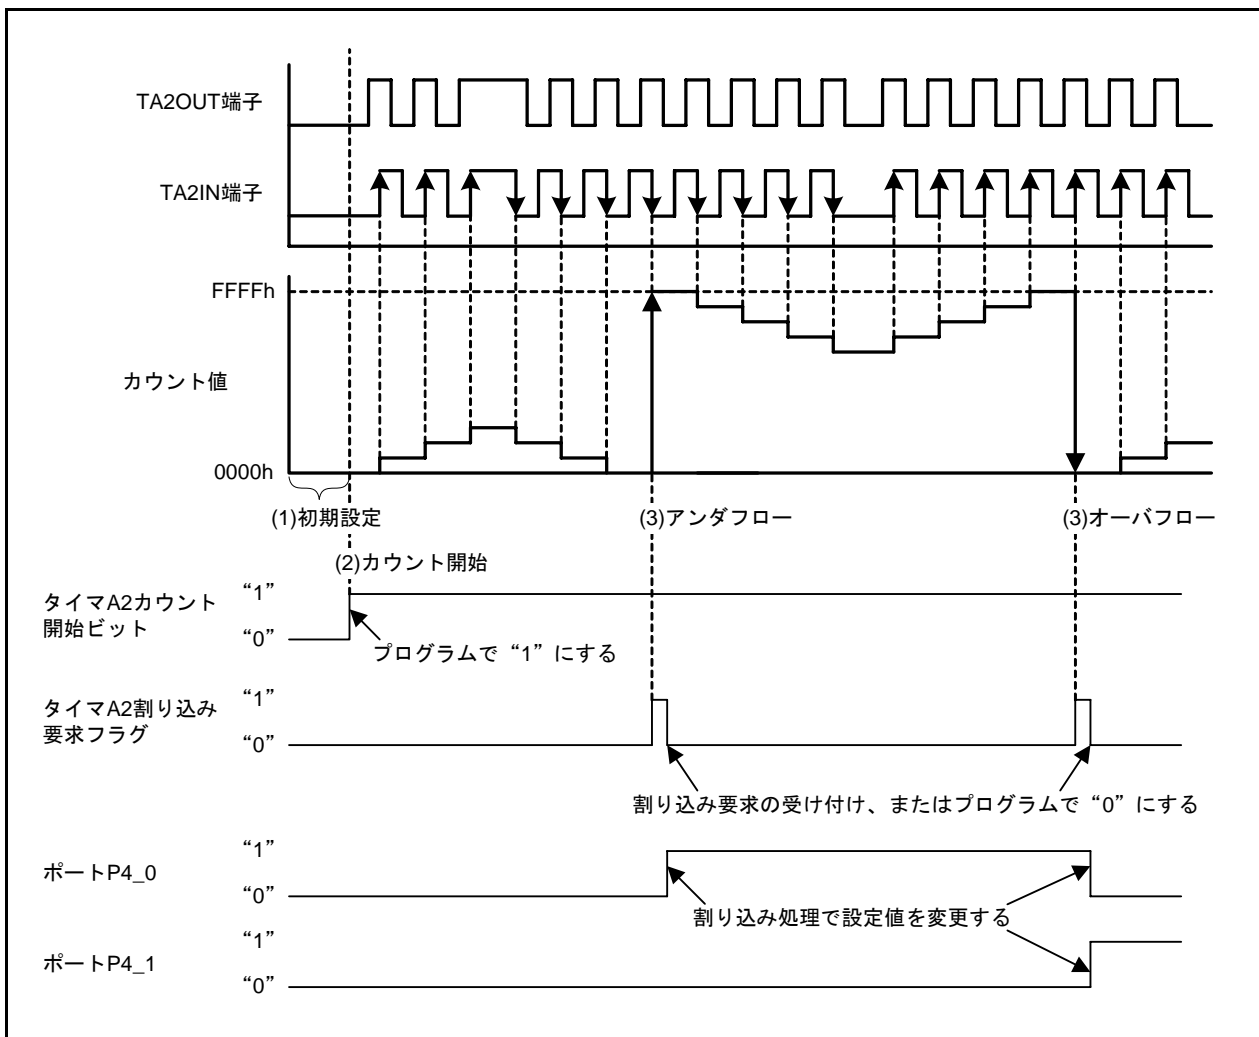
TA2OUT端子

TA2IN端子

FFFFh

カウント値

0000h

(1)初期設定

(3)アンダフロー

(3)オーバフロー

(2)カウント開始

タイマA2カウント開始ビット

"1"

"0"

プログラムで "1" にする

タイマA2割り込み要求フラグ

"1"

"0"

割り込み要求の受け付け、またはプログラムで "0" にする

ポートP4_0

"1"

"0"

割り込み処理で設定値を変更する

ポートP4_1

"1"

"0"